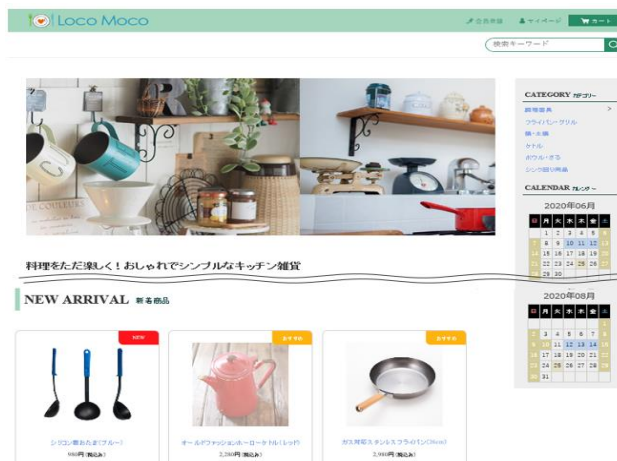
Loco Moco

会員登録　マイページ　カート

検索キーワード

料理をただ楽しく！おしゃれでシンプルなキッチン雑貨

NEW ARRIVAL 新着商品

NEW

おすすめ

おすすめ

シリコン調理たま(ブルー)
980円(税込み)

オールドファッションホーローケトル(レッド)
2,280円(税込み)

ガス対応ステンレスフライパン(26cm)
2,980円(税込み)

CATEGORY カテゴリー

調理器具 >
フライパン・グリル
鍋・土鍋
ケトル
ボウル・ざる
シンク周り用品

CALENDAR カレンダー

2020年06月

| 日 | 月 | 火 | 水 | 木 | 金 | 土 |
|---|---|---|---|---|---|---|
| | 1 | 2 | 3 | 4 | 5 | 6 |
| 7 | 8 | 9 | 10 | 11 | 12 | 13 |
| 14 | 15 | 16 | 17 | 18 | 19 | 20 |
| 21 | 22 | 23 | 24 | 25 | 26 | 27 |
| 28 | 29 | 30 | | | | |

2020年08月

| 日 | 月 | 火 | 水 | 木 | 金 | 土 |
|---|---|---|---|---|---|---|
| | | | | | | 1 |
| 2 | 3 | 4 | 5 | 6 | 7 | 8 |
| 9 | 10 | 11 | 12 | 13 | 14 | 15 |
| 16 | 17 | 18 | 19 | 20 | 21 | 22 |
| 23 | 24 | 25 | 26 | 27 | 28 | 29 |
| 30 | 31 | | | | | |